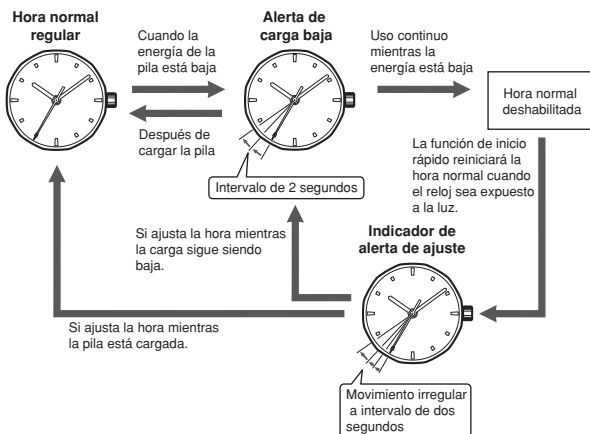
Hora normal regular

Cuando la energía de la pila está baja

Alerta de carga baja

Uso continuo mientras la energía está baja

Hora normal deshabilitada

Después de cargar la pila

Intervalo de 2 segundos

La función de inicio rápido reiniciará la hora normal cuando el reloj sea expuesto a la luz.

Si ajusta la hora mientras la carga sigue siendo baja.

Indicador de alerta de ajuste

Si ajusta la hora mientras la pila está cargada.

Movimiento irregular a intervalo de dos segundos